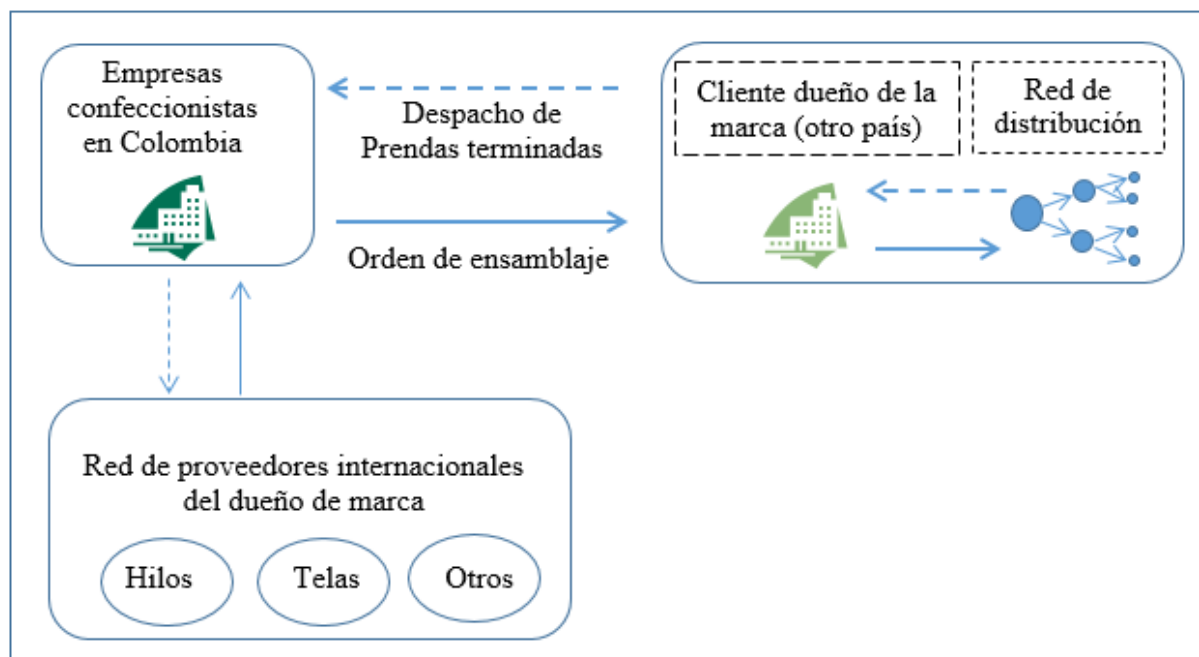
Empresas confeccionistas en Colombia

Despacho de Prendas terminadas

Orden de ensamblaje

Cliente dueño de la marca (otro país)

Red de distribución

Red de proveedores internacionales del dueño de marca

Hilos

Telas

Otros